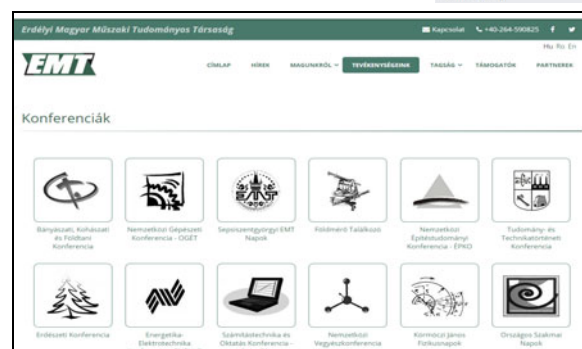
Erdélyi Magyar Műszaki Tudományos Társaság

Kapcsolat +40-264-590825

Hu Ro En

EMT

CÍMLAP HÍREK MAGUNKRÓL TEVÉKENYSÉGEINK TAGSÁG TÁMOGATÓK PARTNEREK

Konferenciák

Bányászati, Kohászati és Földtani Konferencia

Nemzetközi Gépészeti Konferencia - OGÉT

Sepsiszentgyörgyi EMT Napok

Földmérő Találkozó

Nemzetközi Építéstudományi Konferencia - ÉPKO

Tudomány- és Technikatörténeti Konferencia

Erdészeti Konferencia

Energetika-Elektrotechnika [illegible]

Számítástechnika és Oktatás Konferencia - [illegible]

Nemzetközi Vegyészkonferencia

Kormoczi János Fizikusnapok

Országos Szakmai Napok